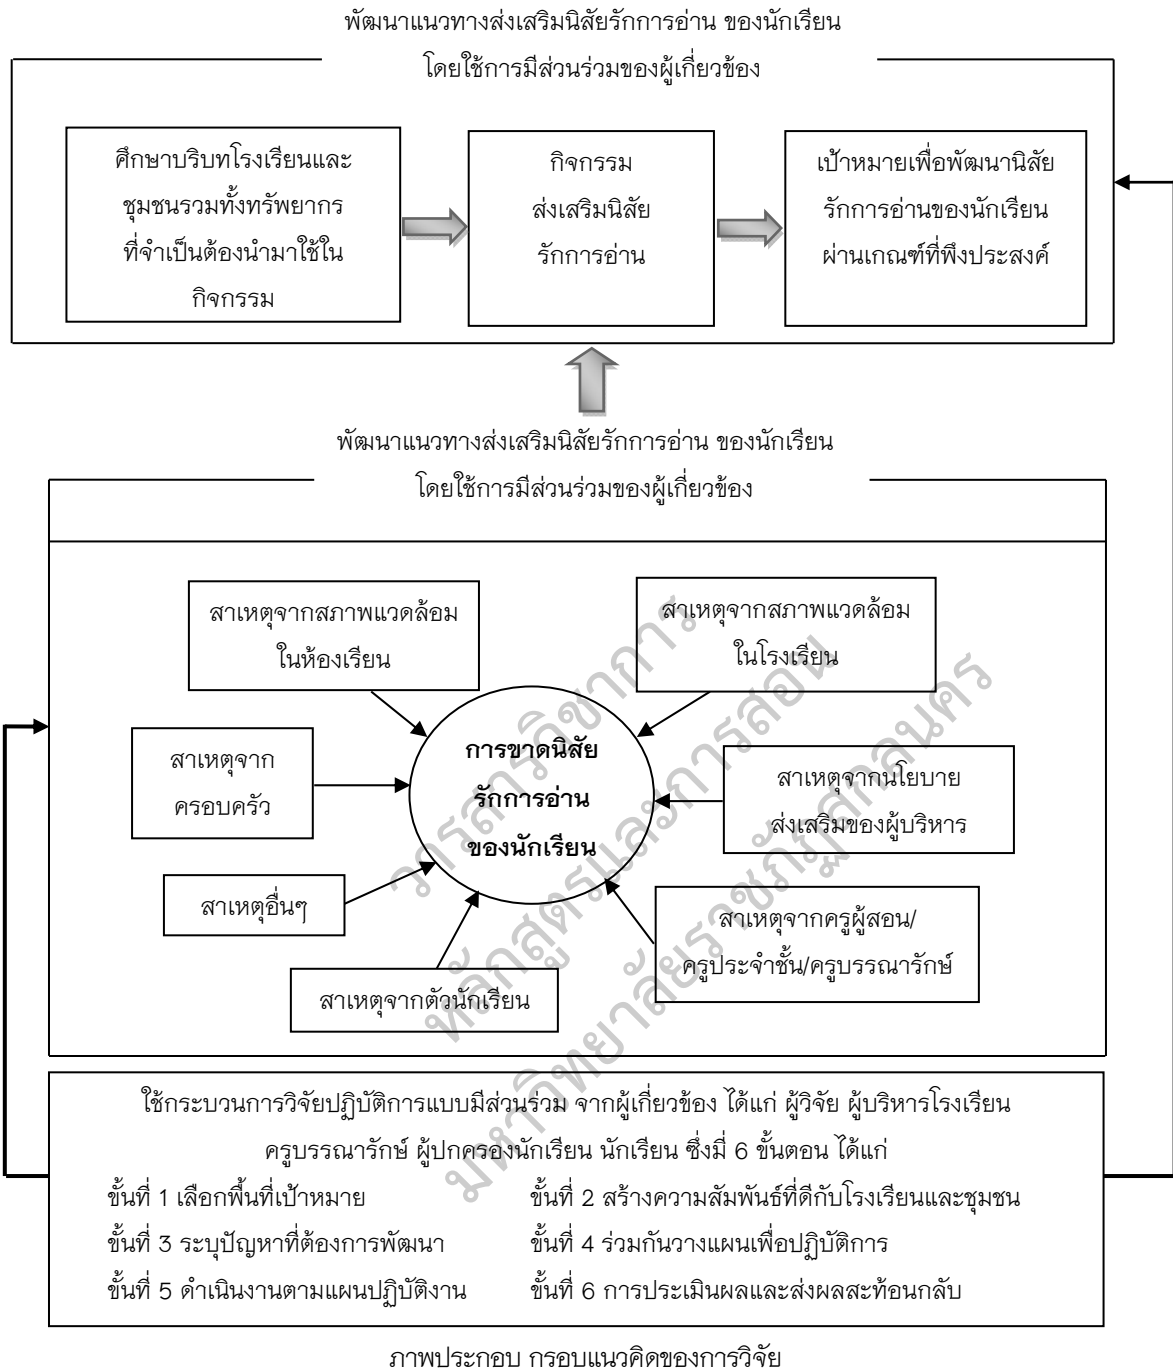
พัฒนาแนวทางส่งเสริมนิสัยรักการอ่าน ของนักเรียน
โดยใช้การมีส่วนร่วมของผู้เกี่ยวข้อง

ศึกษาบริบทโรงเรียนและชุมชนรวมทั้งทรัพยากรที่จำเป็นต้องนำมาใช้ในกิจกรรม

กิจกรรม
ส่งเสริมนิสัย
รักการอ่าน

เป้าหมายเพื่อพัฒนานิสัยรักการอ่านของนักเรียนผ่านเกณฑ์ที่พึงประสงค์

พัฒนาแนวทางส่งเสริมนิสัยรักการอ่าน ของนักเรียน
โดยใช้การมีส่วนร่วมของผู้เกี่ยวข้อง

สาเหตุจากสภาพแวดล้อมในห้องเรียน

สาเหตุจากสภาพแวดล้อมในโรงเรียน

สาเหตุจากครอบครัว

การขาดนิสัยรักการอ่านของนักเรียน

สาเหตุจากนโยบายส่งเสริมของผู้บริหาร

สาเหตุอื่นๆ

สาเหตุจากครูผู้สอน/ครูประจำชั้น/ครูบรรณารักษ์

สาเหตุจากตัวนักเรียน

ใช้กระบวนการวิจัยปฏิบัติการแบบมีส่วนร่วม จากผู้เกี่ยวข้อง ได้แก่ ผู้วิจัย ผู้บริหารโรงเรียน ครูบรรณารักษ์ ผู้ปกครองนักเรียน นักเรียน ซึ่งมี 6 ขั้นตอน ได้แก่
ขั้นที่ 1 เลือกพื้นที่เป้าหมาย
ขั้นที่ 2 สร้างความสัมพันธ์ที่ดีกับโรงเรียนและชุมชน
ขั้นที่ 3 ระบุปัญหาที่ต้องการพัฒนา
ขั้นที่ 4 ร่วมกันวางแผนเพื่อปฏิบัติการ
ขั้นที่ 5 ดำเนินงานตามแผนปฏิบัติงาน
ขั้นที่ 6 การประเมินผลและส่งผลสะท้อนกลับ

ภาพประกอบ กรอบแนวคิดของการวิจัย

วารสารวิชาการ หลักสูตรและการสอน มหาวิทยาลัยราชภัฏพระนคร